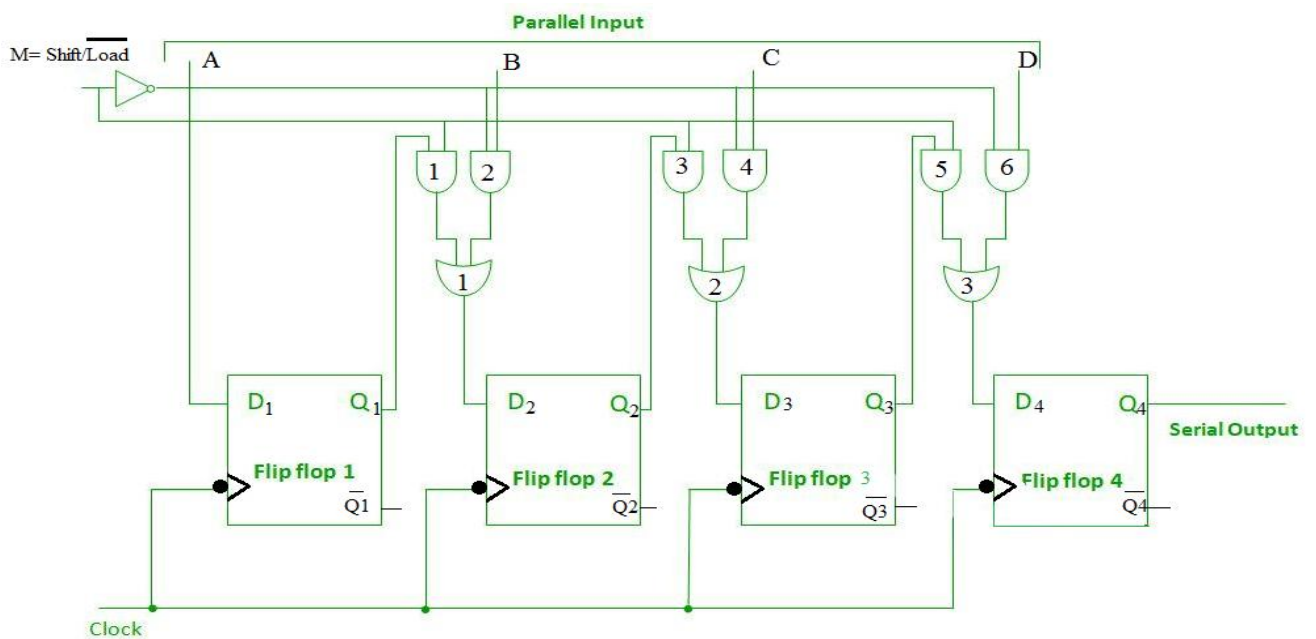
Parallel Input

M= Shift/$\overline{\text{Load}}$

A

B

C

D

1 2 3 4 5 6

1 2 3

$D_1$ $Q_1$ Flip flop 1 $\overline{Q1}$

$D_2$ $Q_2$ Flip flop 2 $\overline{Q2}$

$D_3$ $Q_3$ Flip flop 3 $\overline{Q3}$

$D_4$ $Q_4$ Flip flop 4 $\overline{Q4}$

Serial Output

Clock